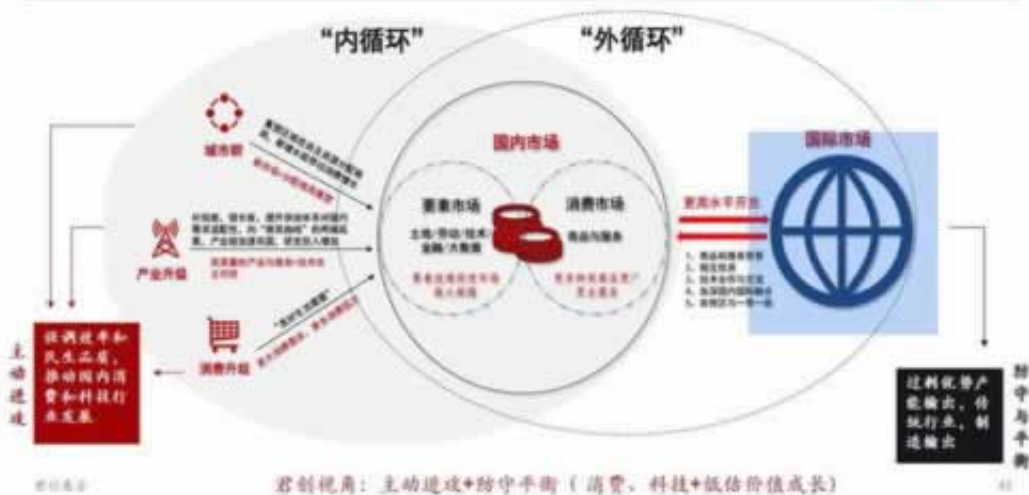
“内循环”

“外循环”

城市群

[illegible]

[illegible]

产业升级

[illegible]

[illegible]

消费升级

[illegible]

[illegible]

国内市场

要素市场

土地/劳动/技术/金融/大数据

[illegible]

消费市场

商品与服务

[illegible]

更高水平开放

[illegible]

国际市场

主动进攻

强调效率和民生品质，推动国内消费和科技行业发展

过剩优势产能输出，传统行业，制造输出

防守与平衡

君创视角：主动进攻+防守平衡（消费、科技+低估价值成长）

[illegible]

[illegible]